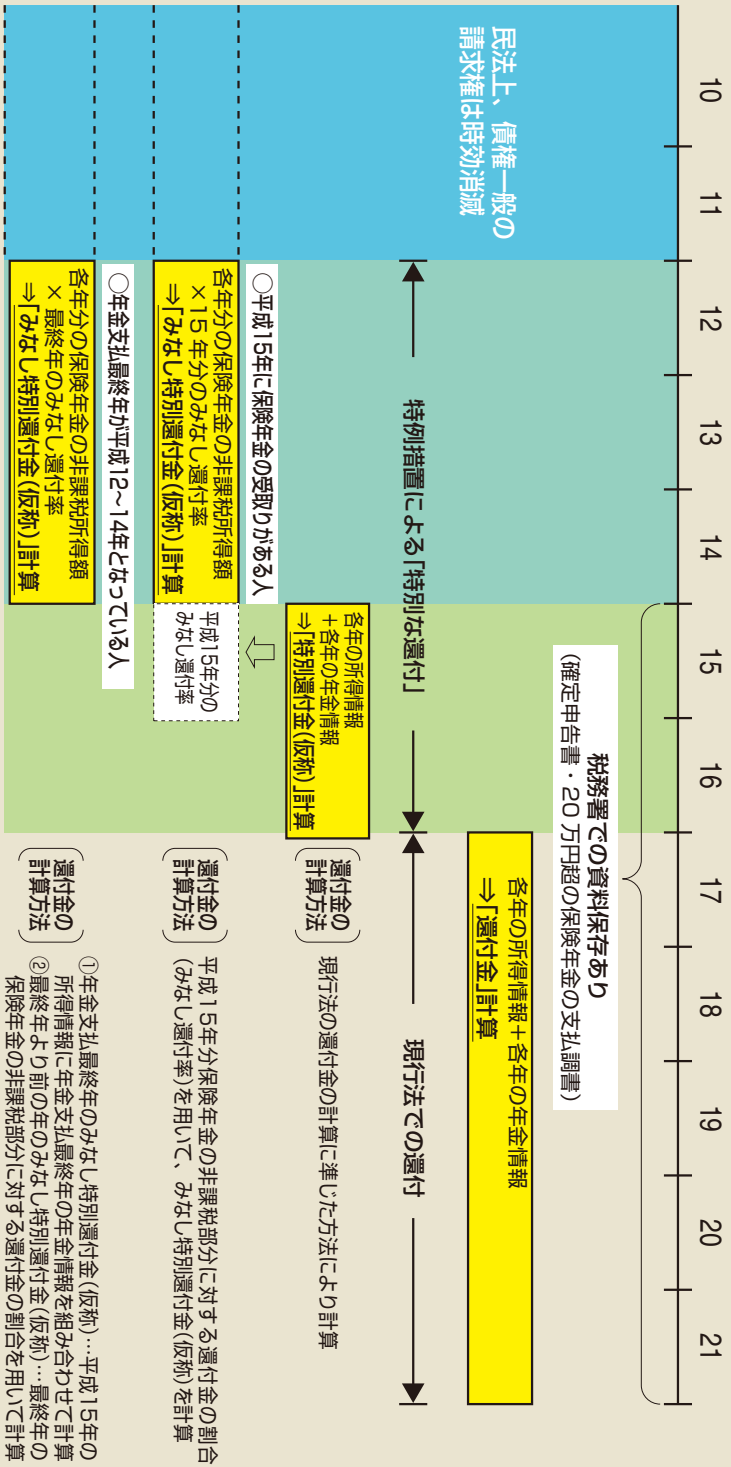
10
11
12
13
14
15
16
17
18
19
20
21

民法上、債権一般の請求権は時効消滅

特例措置による「特別な還付」

現行法での還付

税務署での資料保存あり
（確定申告書・20万円超の保険年金の支払調書）

各年の所得情報＋各年の年金情報
⇒「還付金」計算

各年の所得情報
＋各年の年金情報
⇒「特別還付金（仮称）」計算

○平成15年に保険年金の受取りがある人

各年分の保険年金の非課税所得額
×15年分のみなし還付率
⇒「みなし特別還付金（仮称）」計算

平成15年分のみなし還付率

○年金支払最終年が平成12～14年となっている人

各年分の保険年金の非課税所得額
×最終年のみなし還付率
⇒「みなし特別還付金（仮称）」計算

還付金の計算方法
現行法の還付金の計算に準じた方法により計算

還付金の計算方法
平成15年分保険年金の非課税部分に対する還付金の割合（みなし還付率）を用いて、みなし特別還付金（仮称）を計算

還付金の計算方法
①年金支払最終年のみなし特別還付金（仮称）…平成15年の所得情報に年金支払最終年の年金情報を組み合わせて計算
②最終年より前の年のみなし特別還付金（仮称）…最終年の保険年金の非課税部分に対する還付金の割合を用いて計算